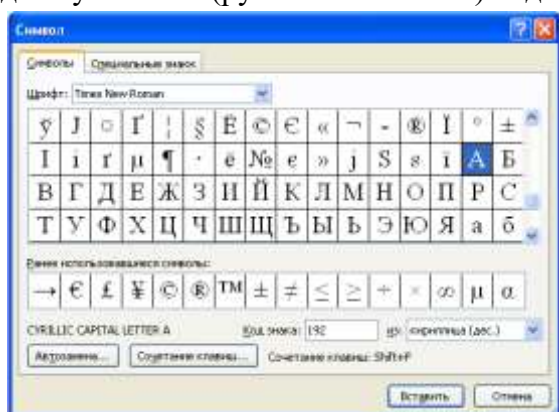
Символ

Символы | Специальные знаки

Шрифт: Times New Roman

| ў | Ј | ¤ | Ґ | ¦ | § | Ё | © | Є | « | ¬ | - | ® | Ї | ° | ± |
|---|---|---|---|---|---|---|---|---|---|---|---|---|---|---|---|
| І | і | ґ | µ | ¶ | · | ё | № | є | » | ј | Ѕ | ѕ | ї | А | Б |
| В | Г | Д | Е | Ж | З | И | Й | К | Л | М | Н | О | П | Р | С |
| Т | У | Ф | Х | Ц | Ч | Ш | Щ | Ъ | Ы | Ь | Э | Ю | Я | а | б |

Ранее использовавшиеся символы:

| → | € | £ | ¥ | © | ® | ™ | ± | ≠ | ≤ | ≥ | ÷ | × | ∞ | µ | α |
|---|---|---|---|---|---|---|---|---|---|---|---|---|---|---|---|

CYRILLIC CAPITAL LETTER A

Код знака: 192 из: кириллица (дес.)

Автозамена... Сочетание клавиш... Сочетание клавиш: Shift+F

Вставить Отмена